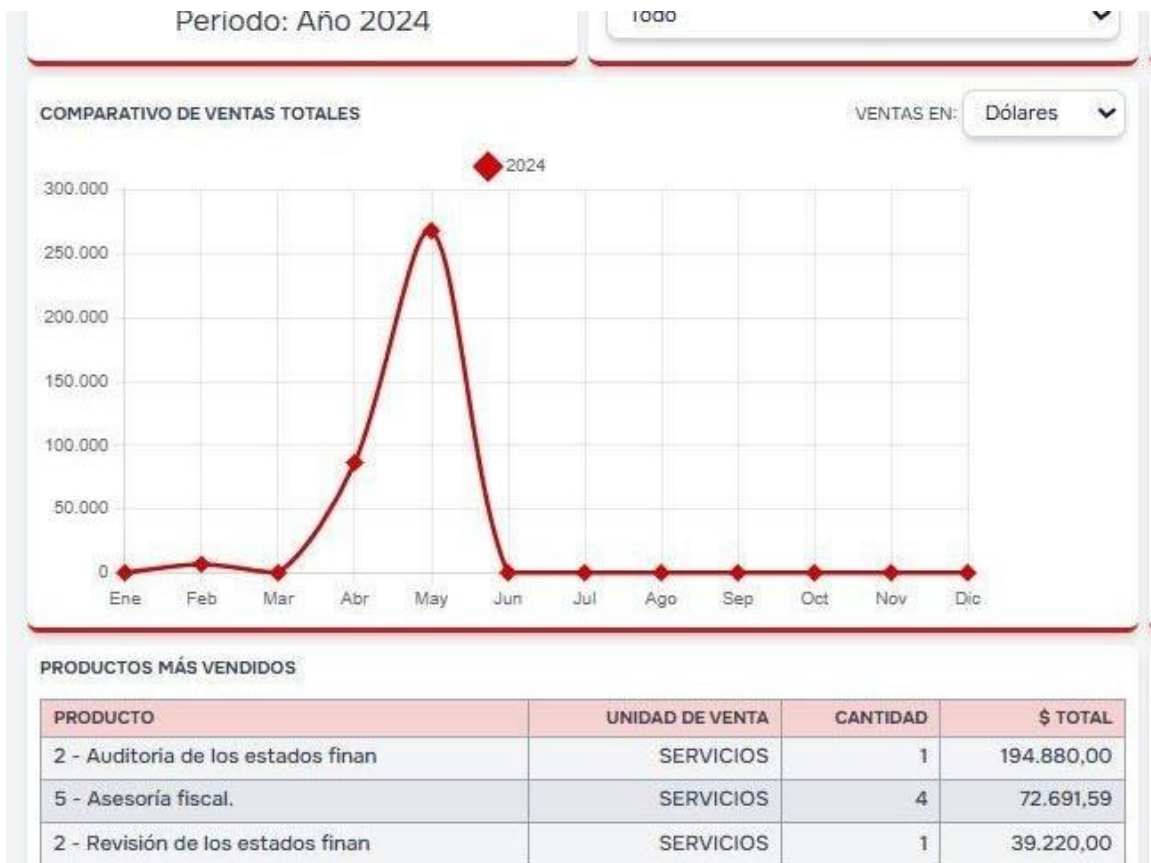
Periodo: Año 2024

Todo

COMPARATIVO DE VENTAS TOTALES

VENTAS EN: Dólares

2024

300.000
250.000
200.000
150.000
100.000
50.000
0

Ene Feb Mar Abr May Jun Jul Ago Sep Oct Nov Dic

PRODUCTOS MÁS VENDIDOS

| PRODUCTO | UNIDAD DE VENTA | CANTIDAD | $ TOTAL |
|---|---|---|---|
| 2 - Auditoria de los estados finan | SERVICIOS | 1 | 194.880,00 |
| 5 - Asesoría fiscal. | SERVICIOS | 4 | 72.691,59 |
| 2 - Revisión de los estados finan | SERVICIOS | 1 | 39.220,00 |